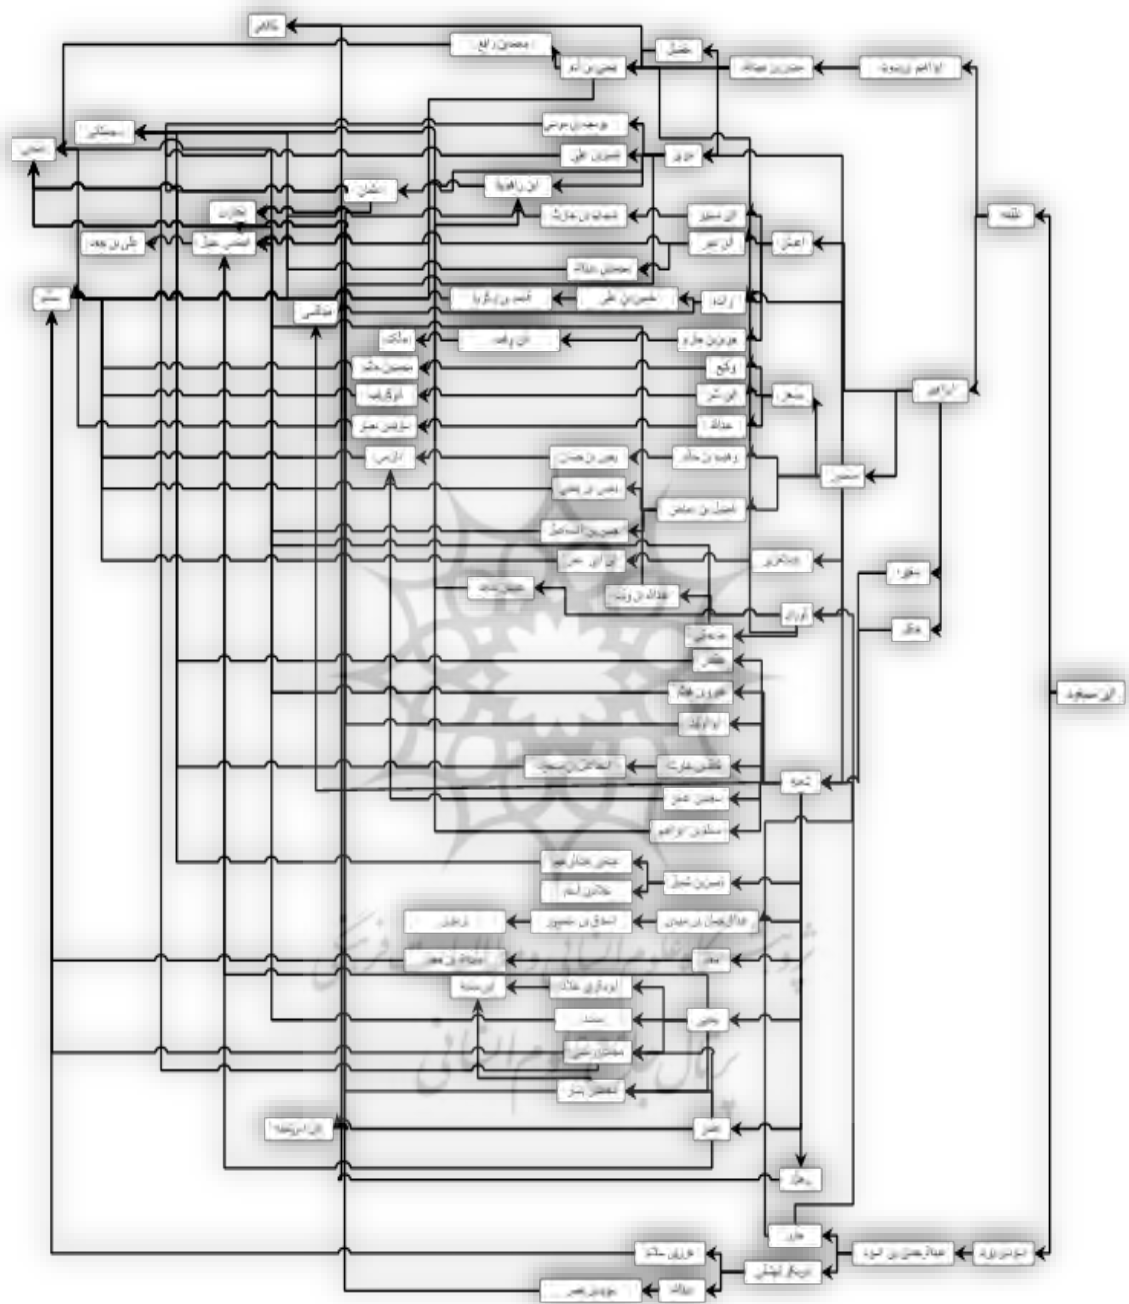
ابن مسعود

علقمه

ابراهیم

ابو اسحاق

ابو احمد زبیری

جعفر بن عون

منصور

شعبه

عبدالرحمن بن مهدی

یحیی

عبدالله بن احمد

شعبه

شافعی

محمد بن رافع

محمد

یحیی بن آدم

حسین بن علی

عبدالله

ابن راهویه

عثمان

ابوداود

بخاری

احمد بن حنبل

علی بن جعد

مسلم

نسائی

ابن ماجه

ابن ابی شیبه

ابوکریب

دارمی

ترمذی

ابوعوانه

زائده

وکیع

سفیان

اعمش

جریر

ابن نمیر

ابن ادریس

عبدالله بن نمیر

یحیی بن یحیی

یحیی بن حماد

محمد بن جعفر

غندر

ابوالولید

عفان

مسلم بن ابراهیم

عثمان بن عمر

حجاج بن منهال

اسحاق بن منصور

محمد بن بشار

محمد بن مثنی

بندار

ابوداود طیالسی

عبدالرحمن بن اسود

اسود

حارث

عمر